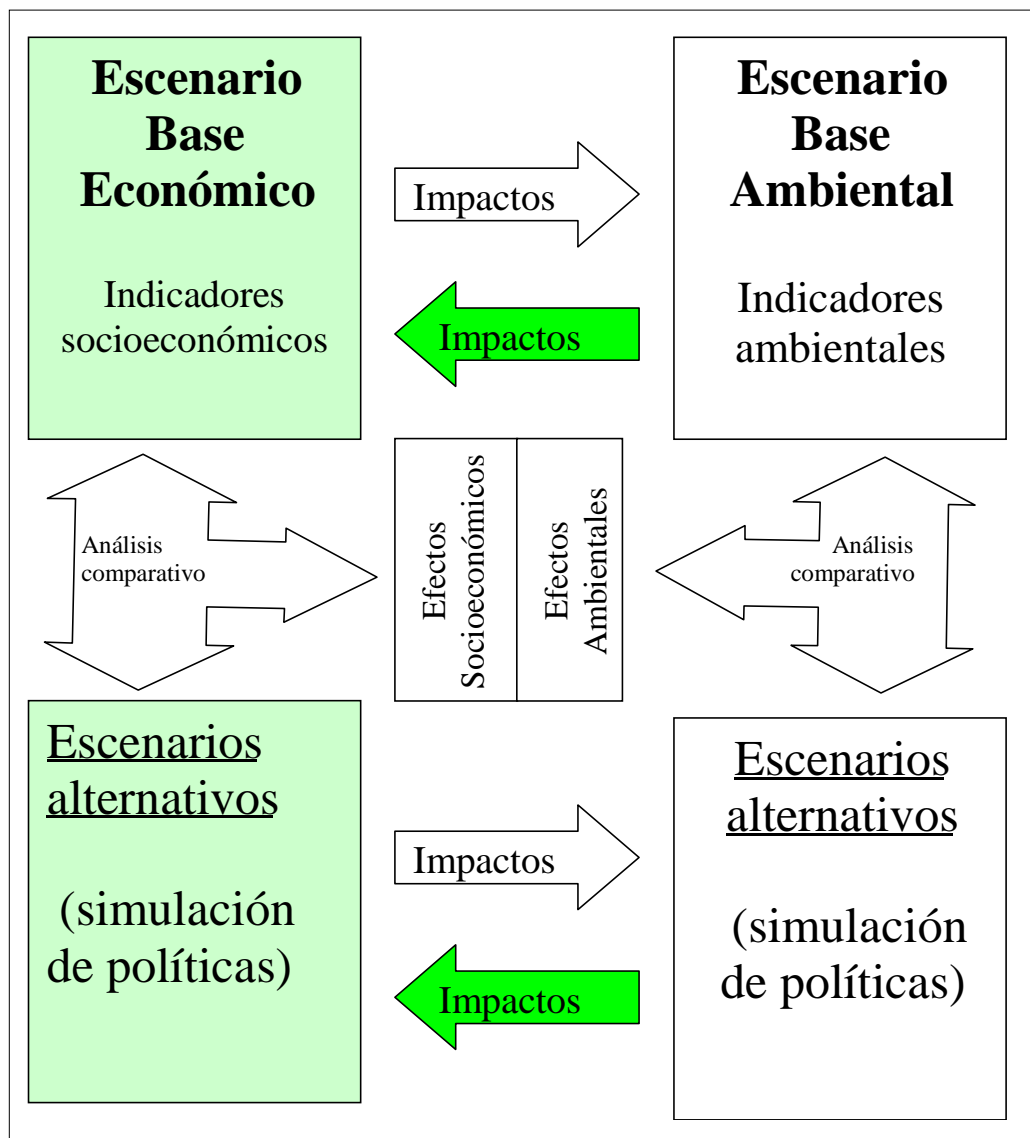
Escenario Base Económico

Indicadores socioeconómicos

Impactos

Impactos

Escenario Base Ambiental

Indicadores ambientales

Análisis comparativo

Efectos Socioeconómicos

Efectos Ambientales

Análisis comparativo

Escenarios alternativos

(simulación de políticas)

Impactos

Impactos

Escenarios alternativos

(simulación de políticas)